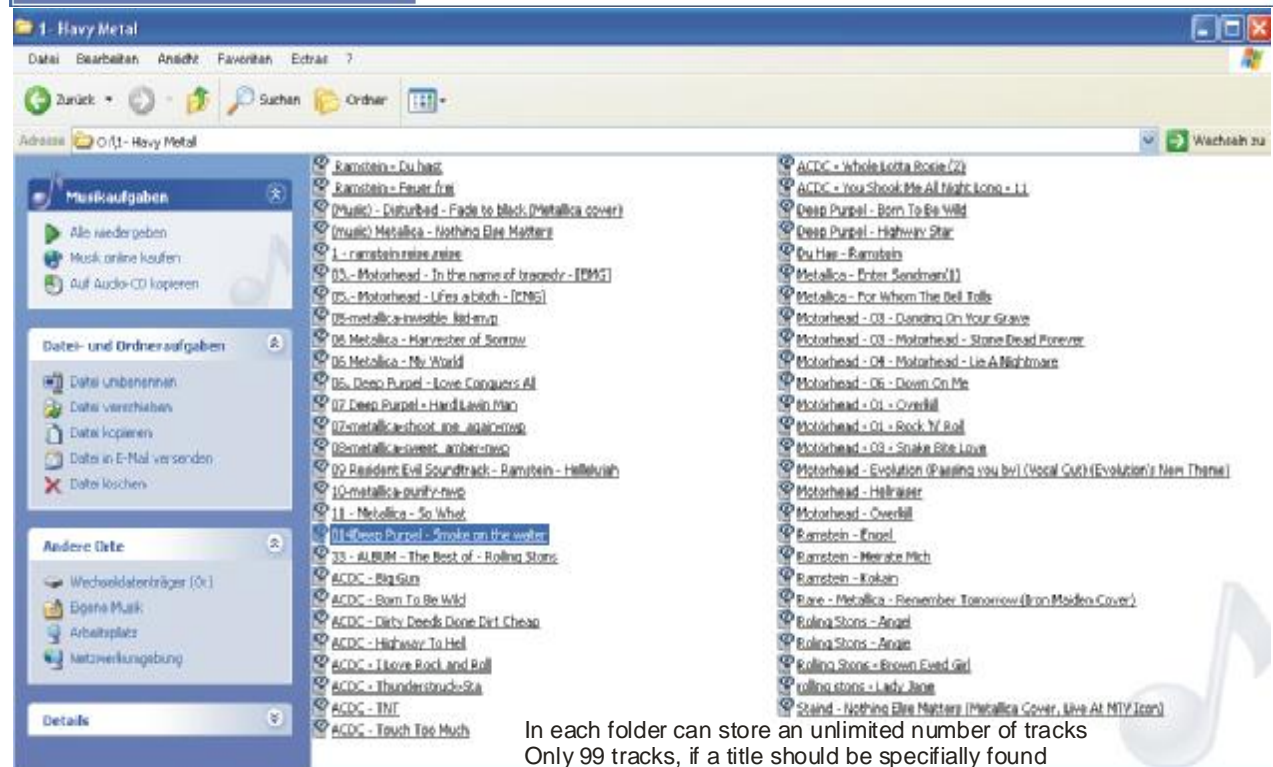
1- Havy Metal

Datei Bearbeiten Ansicht Favoriten Extras ?

Zurück Suchen Ordner

Adresse O:\1- Havy Metal

Wechseln zu

Musikaufgaben

Alle wiedergeben
Musik online kaufen
Auf Audio-CD kopieren

Datei- und Ordneraufgaben

Datei umbenennen
Datei verschieben
Datei kopieren
Datei in E-Mail versenden
Datei löschen

Andere Orte

Wechseldatenträger (O:)
Eigene Musik
Arbeitsplatz
Netzwerkumgebung

Details

Ramstein - Du hast
Ramstein - Feuer frei
(Music) - Disturbed - Fade to black (Metallica cover)
(music) Metallica - Nothing Else Matters
1 - ramstein reise reise
03. - Motorhead - In the name of tragedy - [EMS]
05. - Motorhead - Lifes a bitch - [EMS]
05-metallica-invisible_kid-mvp
06 Metallica - Harvester of Sorrow
06 Metallica - My World
06. Deep Purpel - Love Conquers All
07 Deep Purpel - Hard Lovin Man
07-metallica-shoot_me_again-mvp
08-metallica-sweet_amber-mvp
09 Resident Evil Soundtrack - Ramstein - Helleluiah
10-metallica-purify-mvp
11 - Metallica - So What
11-Deep Purpel - Smoke on the walter
33 - ALBUM - The Best of - Rolling Stons
ACDC - Big Gun
ACDC - Born To Be Wild
ACDC - Dirty Deeds Done Dirt Cheap
ACDC - Highway To Hell
ACDC - I love Rock and Roll
ACDC - Thunderstruck-Sta
ACDC - TNT
ACDC - Touch Too Much
ACDC - Whole Lotta Rosie (2)
ACDC - You Shook Me All Night Long - 11
Deep Purpel - Born To Be Wild
Deep Purpel - Highway Star
Du Hast - Ramstein
Metallica - Enter Sandman(1)
Metallica - For Whom The Bell Tolls
Motorhead - 03 - Dancing On Your Grave
Motorhead - 03 - Motorhead - Stone Dead Forever
Motorhead - 04 - Motorhead - Lie A Nightmare
Motorhead - 06 - Down On Me
Motörhead - 01 - Overkill
Motörhead - 01 - Rock 'N' Roll
Motörhead - 03 - Snake Bite Love
Motorhead - Evolution (Passing you by) (Vocal Cut) (Evolution's New Theme)
Motorhead - Hellraiser
Motorhead - Overkill
Ramstein - Engel
Ramstein - Mierate Mich
Ramstein - Kokain
Rare - Metallica - Remember Tomorrow (Iron Maiden Cover)
Roling Stons - Angel
Roling Stons - Angie
Rolling Stons - Brown Eyed Girl
rolling stons - Lady Jane
Staind - Nothing Else Matters (Metallica Cover, Live At MTV Icon)

In each folder can store an unlimited number of tracks
Only 99 tracks, if a title should be specifially found